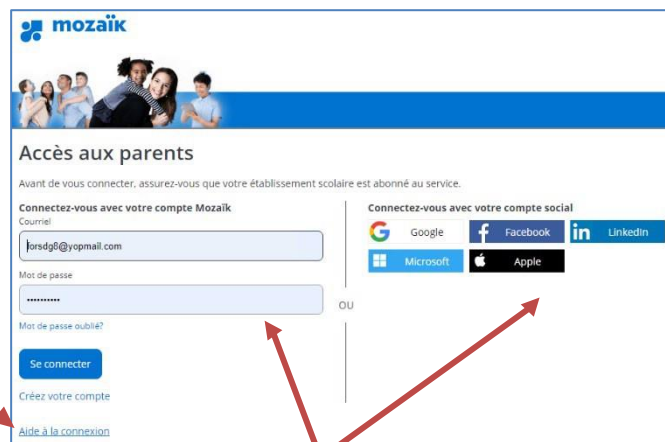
mozaïk

Accès aux parents

Avant de vous connecter, assurez-vous que votre établissement scolaire est abonné au service.

Connectez-vous avec votre compte Mozaïk

Courriel

forsdg8@yopmail.com

Mot de passe

••••••••••

Mot de passe oublié?

Se connecter

Créez votre compte

Aide à la connexion

OU

Connectez-vous avec votre compte social

Google

Facebook

LinkedIn

Microsoft

Apple